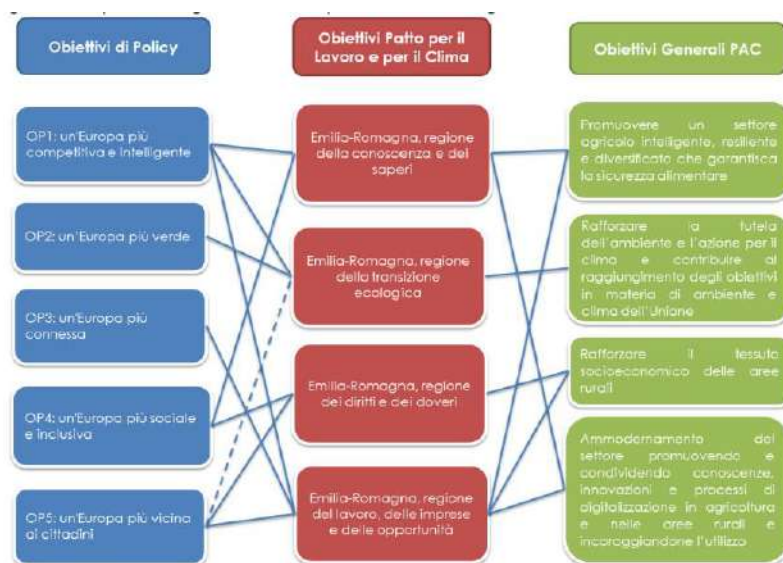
Obiettivi di Policy

Obiettivi Patto per il Lavoro e per il Clima

Obiettivi Generali PAC

OP1: un'Europa più competitiva e intelligente

OP2: un'Europa più verde

OP3: un'Europa più connessa

OP4: un'Europa più sociale e inclusiva

OP5: un'Europa più vicina ai cittadini

Emilia-Romagna, regione della conoscenza e dei saperi

Emilia-Romagna, regione della transizione ecologica

Emilia-Romagna, regione dei diritti e dei doveri

Emilia-Romagna, regione del lavoro, delle imprese e delle opportunità

Promuovere un settore agricolo intelligente, resiliente e diversificato che garantisca la sicurezza alimentare

Rafforzare la tutela dell'ambiente e l'azione per il clima e contribuire al raggiungimento degli obiettivi in materia di ambiente e clima dell'Unione

Rafforzare il tessuto socioeconomico delle aree rurali

Ammodernamento del settore promuovendo e condividendo conoscenze, innovazioni e processi di digitalizzazione in agricoltura e nelle aree rurali e incoraggiandone l'utilizzo